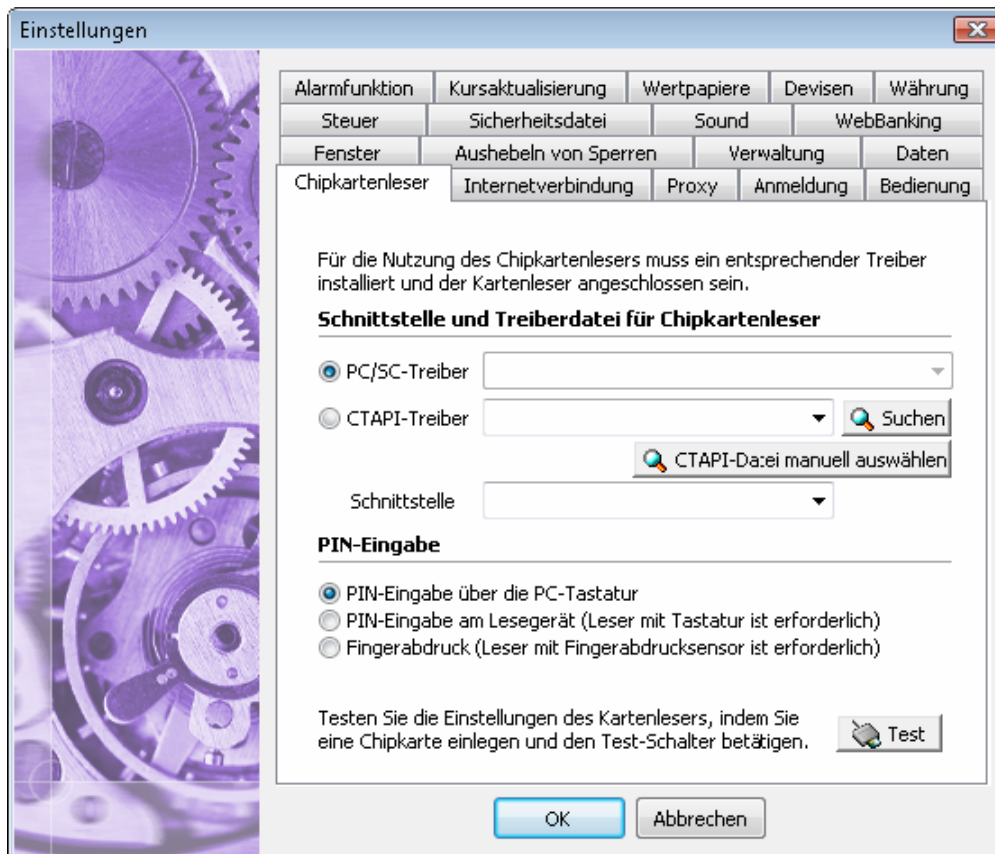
Einstellungen

Alarmfunktion | Kursaktualisierung | Wertpapiere | Devisen | Währung
Steuer | Sicherheitsdatei | Sound | WebBanking
Fenster | Aushebeln von Sperren | Verwaltung | Daten
Chipkartenleser | Internetverbindung | Proxy | Anmeldung | Bedienung

Für die Nutzung des Chipkartenlesers muss ein entsprechender Treiber installiert und der Kartenleser angeschlossen sein.

Schnittstelle und Treiberdatei für Chipkartenleser

PC/SC-Treiber

CTAPI-Treiber

Suchen

CTAPI-Datei manuell auswählen

Schnittstelle

PIN-Eingabe

PIN-Eingabe über die PC-Tastatur
PIN-Eingabe am Lesegerät (Leser mit Tastatur ist erforderlich)
Fingerabdruck (Leser mit Fingerabdrucksensor ist erforderlich)

Testen Sie die Einstellungen des Kartenlesers, indem Sie eine Chipkarte einlegen und den Test-Schalter betätigen.

Test

OK

Abbrechen